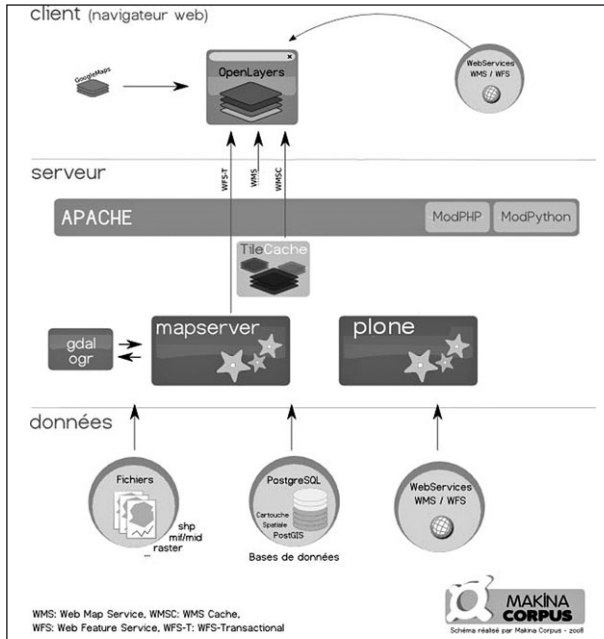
client (navigateur web)

GoogleMaps

OpenLayers

WebServices
WMS / WFS

WFST
WMS
WMSC

serveur

APACHE

ModPHP
ModPython

TileCache

gdal
ogr

mapserver

plone

données

Fichiers
shp
mif/mid
_raster

PostgreSQL
Cartouche
Spatiale
PostGIS
Bases de données

WebServices
WMS / WFS

WMS: Web Map Service, WMSC: WMS Cache,
WFS: Web Feature Service, WFS-T: WFS-Transactional

MAKINA
CORPUS
Schéma réalisé par Makina Corpus - 2008